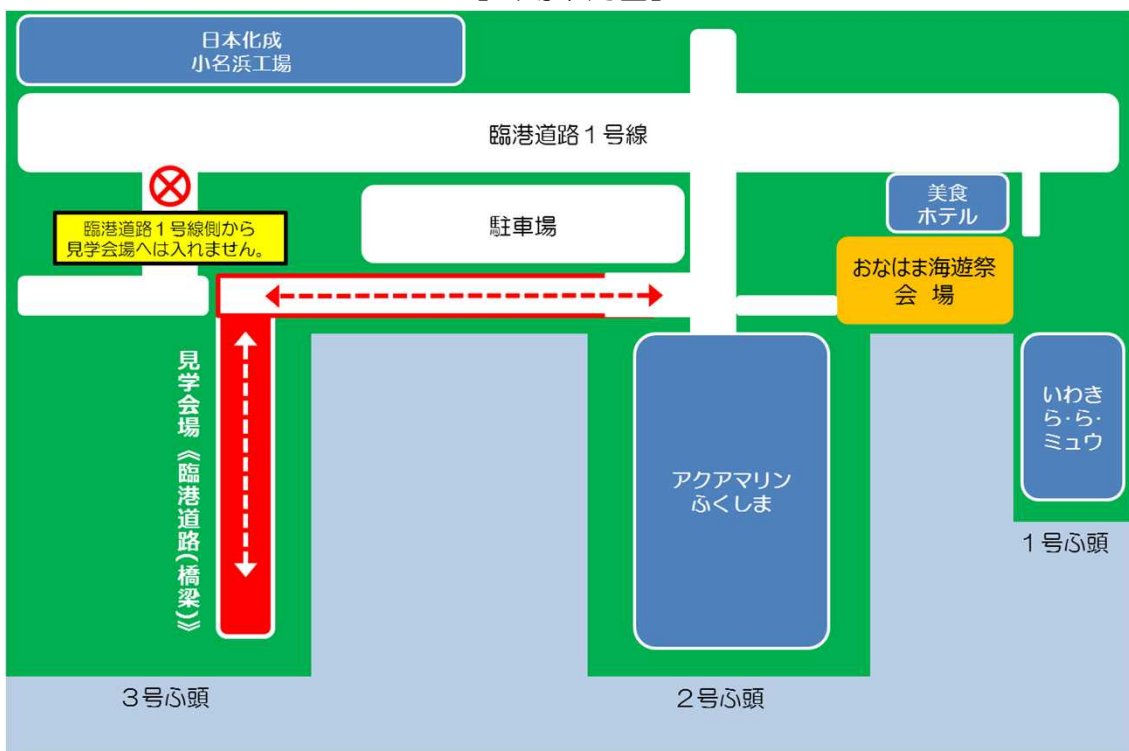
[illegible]

日本化成
小名浜工場

臨港道路１号線

臨港道路１号線側から
見学会場へは入れません。

駐車場

美食
ホテル

おなはま海遊祭
会 場

見学会場《臨港道路（橋梁）》

アクアマリン
ふくしま

いわき
ら·ら·
ミュウ

１号ふ頭

３号ふ頭

２号ふ頭